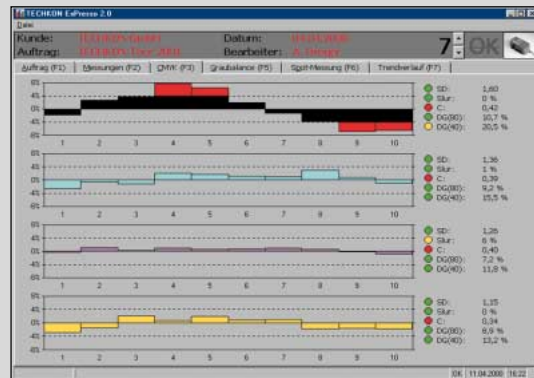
TECHKON ExPresso 2.0

Datei

Kunde: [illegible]
Datum: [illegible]
Auftrag: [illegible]
Bearbeiter: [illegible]

7 OK

Auftrag (F1) | Messungen (F2) | CMYK (F3) | Graubalance (F5) | Spot-Messung (F6) | Trendverlauf (F7)

8%
4%
0%
-4%
-8%
1 2 3 4 5 6 7 8 9 10

SD: 1,60
Slur: 0 %
C: 0,42
DG(80): 10,7 %
DG(40): 20,5 %

8%
4%
0%
-4%
-8%
1 2 3 4 5 6 7 8 9 10

SD: 1,36
Slur: 1 %
C: 0,39
DG(80): 9,2 %
DG(40): 15,5 %

8%
4%
0%
-4%
-8%
1 2 3 4 5 6 7 8 9 10

SD: 1,26
Slur: 6 %
C: 0,40
DG(80): 7,2 %
DG(40): 11,8 %

8%
4%
0%
-4%
-8%
1 2 3 4 5 6 7 8 9 10

SD: 1,15
Slur: 0 %
C: 0,34
DG(80): 6,9 %
DG(40): 13,2 %

OK 11.04.2000 16:22